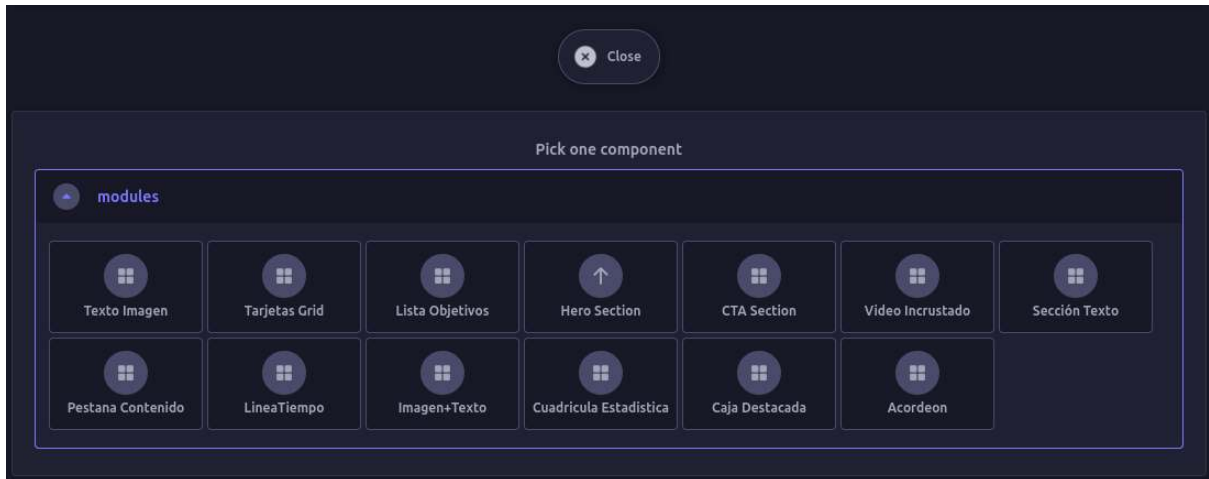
Close

Pick one component

modules

Texto Imagen
Tarjetas Grid
Lista Objetivos
Hero Section
CTA Section
Video Incrustado
Sección Texto
Pestana Contenido
LineaTiempo
Imagen+Texto
Cuadricula Estadistica
Caja Destacada
Acordeon